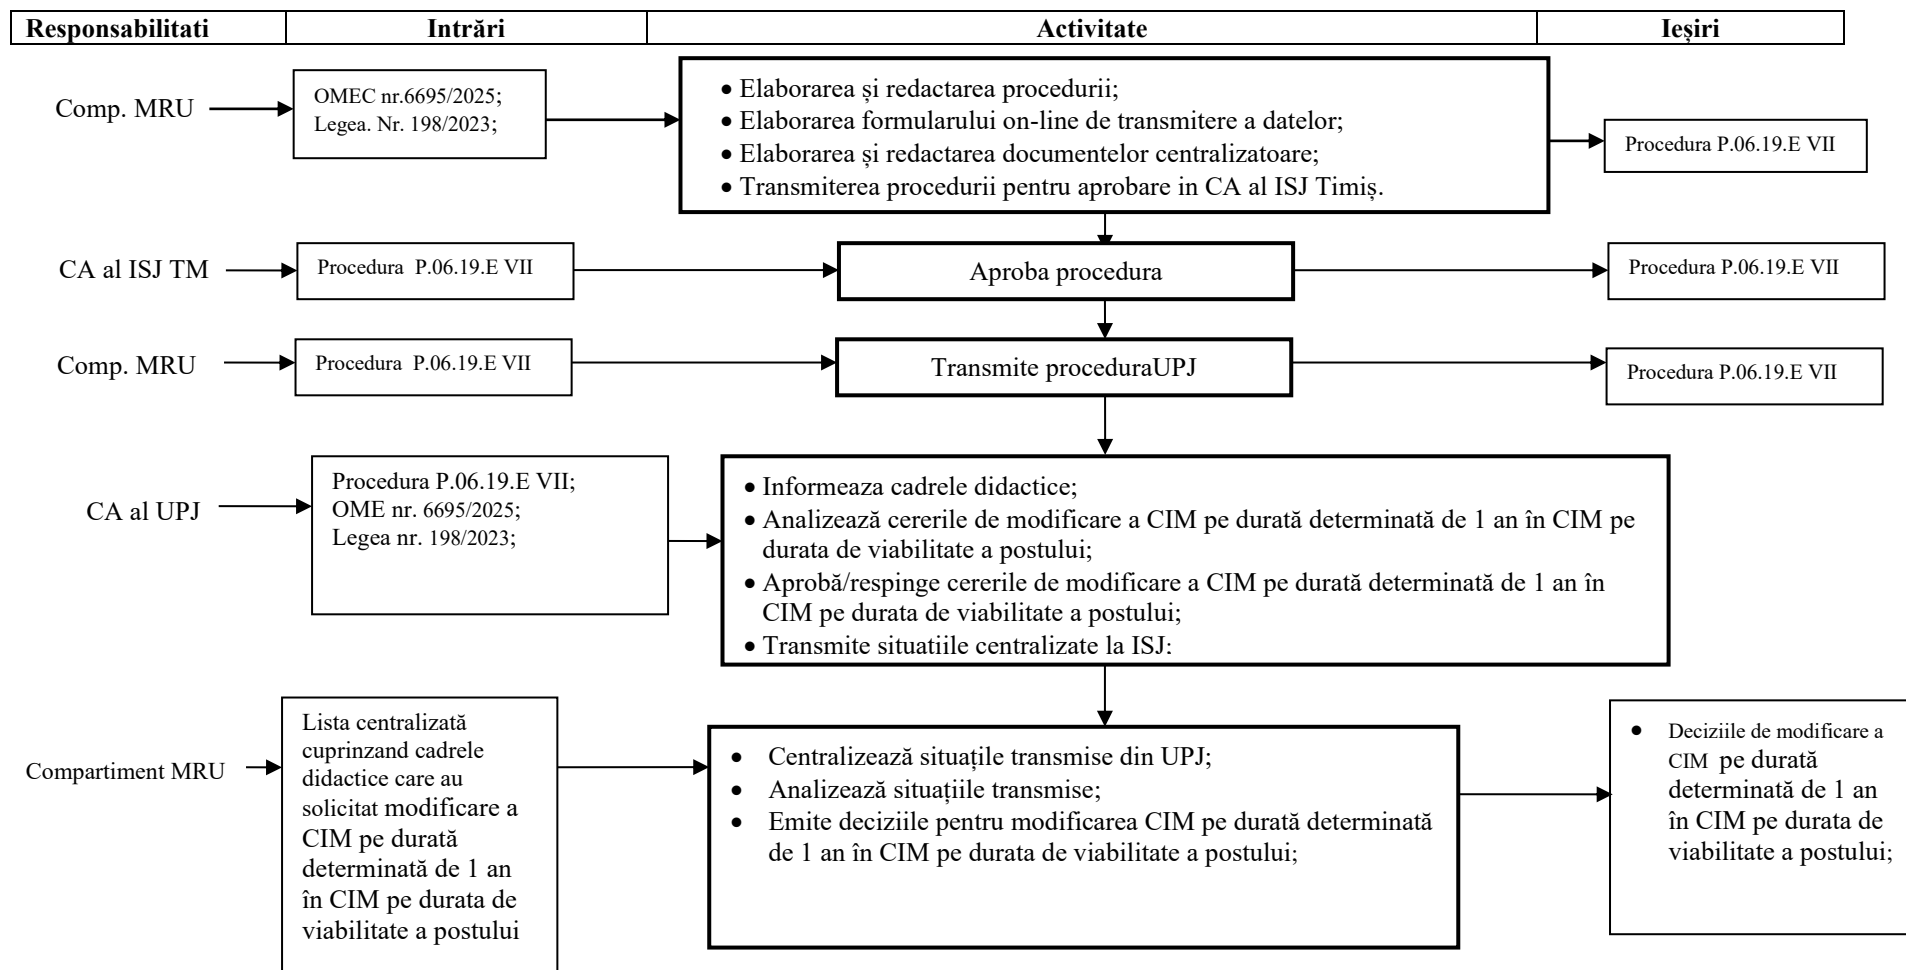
| Responsabilitati | Intrări | Activitate | Ieşiri |
|---|---|---|---|

Comp. MRU

OMEC nr.6695/2025;
Legea. Nr. 198/2023;

• Elaborarea și redactarea procedurii;
• Elaborarea formularului on-line de transmitere a datelor;
• Elaborarea și redactarea documentelor centralizatoare;
• Transmiterea procedurii pentru aprobare in CA al ISJ Timiș.

Procedura P.06.19.E VII

CA al ISJ TM

Procedura P.06.19.E VII

Aproba procedura

Procedura P.06.19.E VII

Comp. MRU

Procedura P.06.19.E VII

Transmite proceduraUPJ

Procedura P.06.19.E VII

CA al UPJ

Procedura P.06.19.E VII;
OME nr. 6695/2025;
Legea nr. 198/2023;

• Informeaza cadrele didactice;
• Analizează cererile de modificare a CIM pe durată determinată de 1 an în CIM pe durata de viabilitate a postului;
• Aprobă/respinge cererile de modificare a CIM pe durată determinată de 1 an în CIM pe durata de viabilitate a postului;
• Transmite situatiile centralizate la ISJ:

Compartiment MRU

Lista centralizată cuprinzand cadrele didactice care au solicitat modificare a CIM pe durată determinată de 1 an în CIM pe durata de viabilitate a postului

• Centralizează situațiile transmise din UPJ;
• Analizează situațiile transmise;
• Emite deciziile pentru modificarea CIM pe durată determinată de 1 an în CIM pe durata de viabilitate a postului;

• Deciziile de modificare a CIM pe durată determinată de 1 an în CIM pe durata de viabilitate a postului;